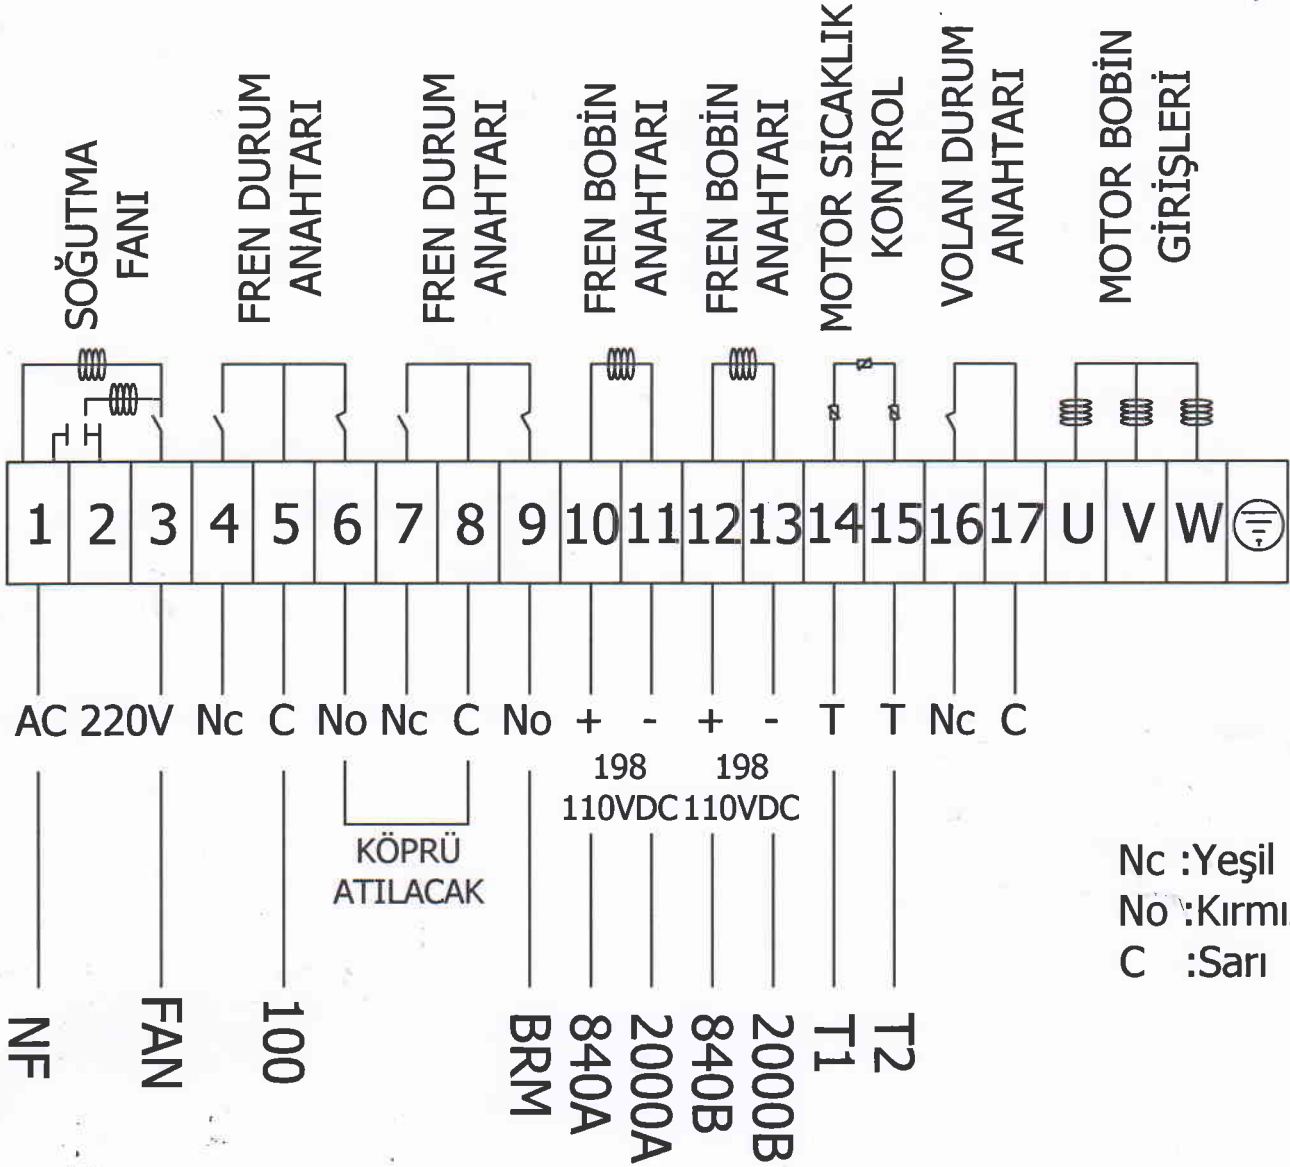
SOĞUTMA FANI

FREN DURUM ANAHTARI

FREN DURUM ANAHTARI

FREN BOBİN ANAHTARI

FREN BOBİN ANAHTARI

MOTOR SICAKLIK KONTROL

VOLAN DURUM ANAHTARI

MOTOR BOBİN GİRİŞLERİ

| 1 | 2 | 3 | 4 | 5 | 6 | 7 | 8 | 9 | 10 | 11 | 12 | 13 | 14 | 15 | 16 | 17 | U | V | W | ⏚ |
|---|---|---|---|---|---|---|---|---|---|---|---|---|---|---|---|---|---|---|---|---|

AC 220V Nc C No Nc C No + - + - T T Nc C

198 110VDC 198 110VDC

KÖPRÜ ATILACAK

Nc :Yeşil
No :Kırmı
C :Sarı

NF FAN 100 BRM 840A 2000A 840B 2000B T1 T2